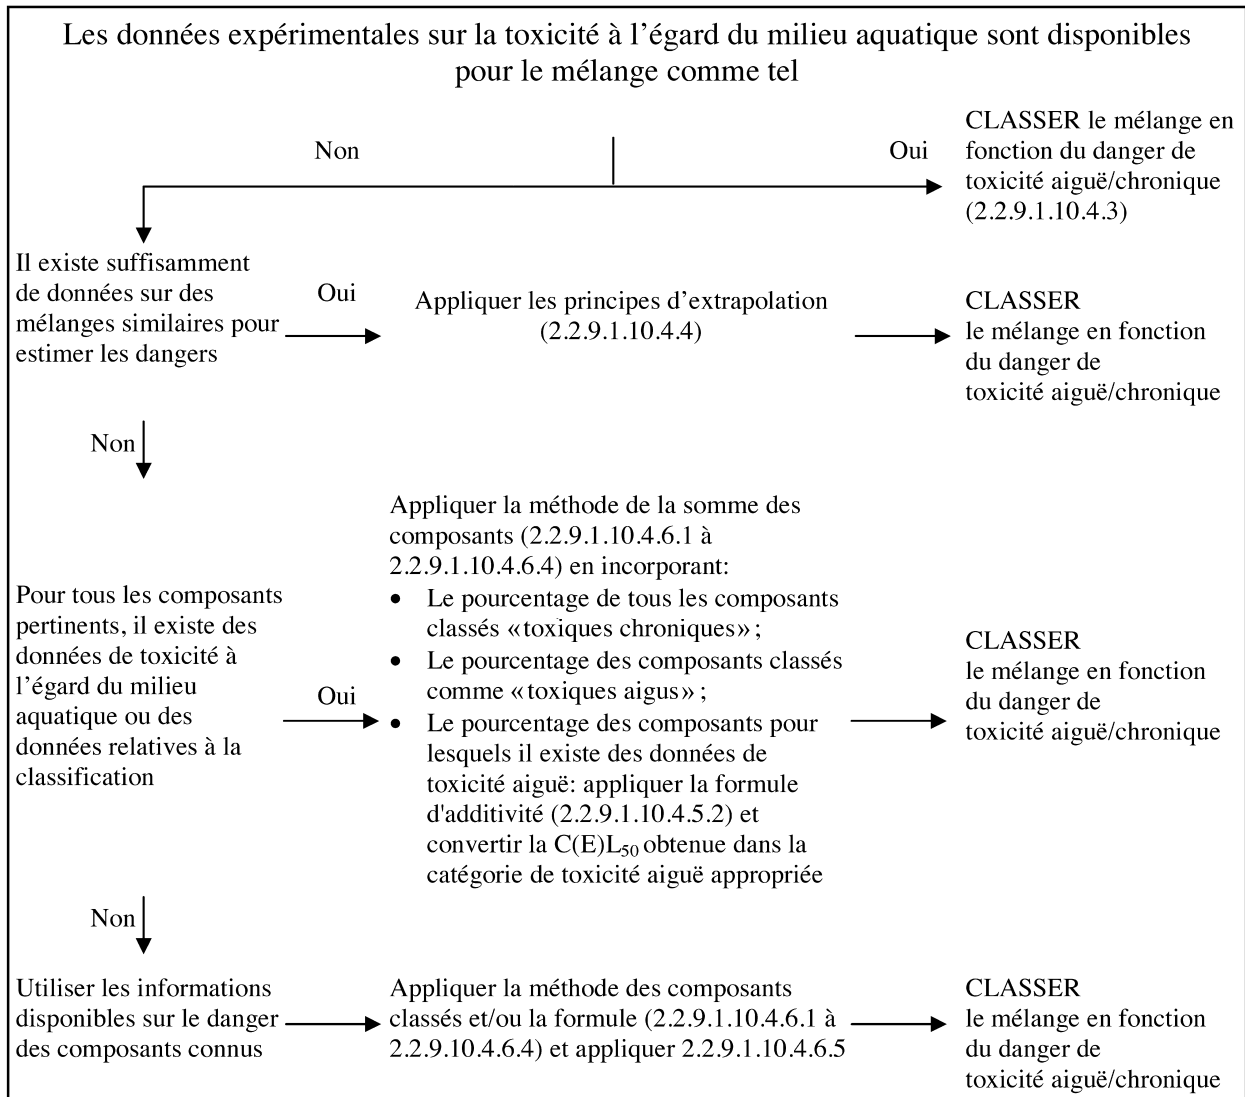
Les données expérimentales sur la toxicité à l'égard du milieu aquatique sont disponibles pour le mélange comme tel

Non

Oui

CLASSER le mélange en fonction du danger de toxicité aiguë/chronique (2.2.9.1.10.4.3)

Il existe suffisamment de données sur des mélanges similaires pour estimer les dangers

Oui

Appliquer les principes d'extrapolation (2.2.9.1.10.4.4)

CLASSER le mélange en fonction du danger de toxicité aiguë/chronique

Non

Pour tous les composants pertinents, il existe des données de toxicité à l'égard du milieu aquatique ou des données relatives à la classification

Oui

Appliquer la méthode de la somme des composants (2.2.9.1.10.4.6.1 à 2.2.9.1.10.4.6.4) en incorporant:
• Le pourcentage de tous les composants classés «toxiques chroniques» ;
• Le pourcentage des composants classés comme «toxiques aigus» ;
• Le pourcentage des composants pour lesquels il existe des données de toxicité aiguë: appliquer la formule d'additivité (2.2.9.1.10.4.5.2) et convertir la $C(E)L_{50}$ obtenue dans la catégorie de toxicité aiguë appropriée

CLASSER le mélange en fonction du danger de toxicité aiguë/chronique

Non

Utiliser les informations disponibles sur le danger des composants connus

Appliquer la méthode des composants classés et/ou la formule (2.2.9.1.10.4.6.1 à 2.2.9.10.4.6.4) et appliquer 2.2.9.1.10.4.6.5

CLASSER le mélange en fonction du danger de toxicité aiguë/chronique